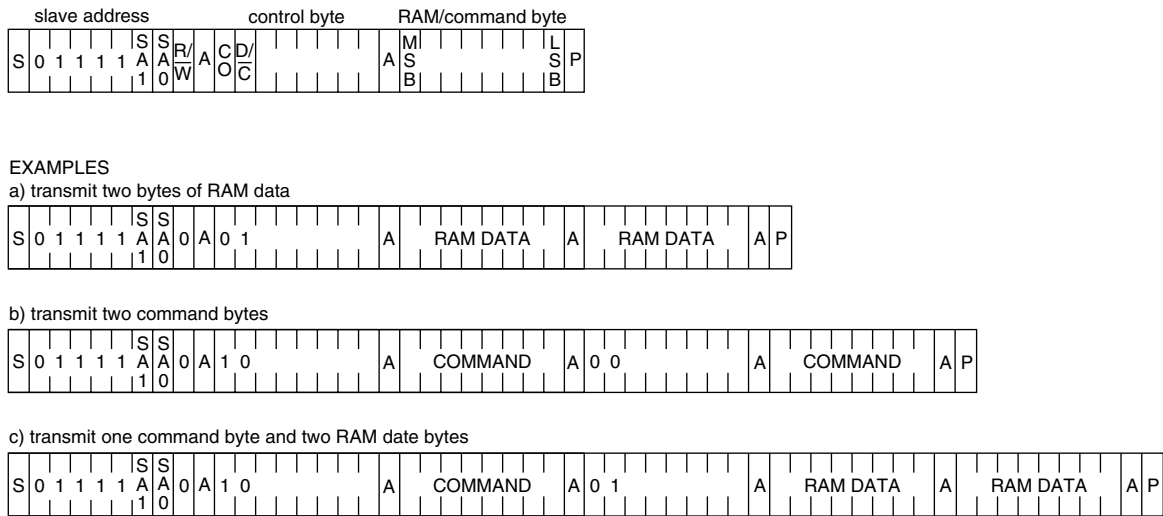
slave address | control byte | RAM/command byte

| S | 0 | 1 | 1 | 1 | 1 | SA1 | SA0 | $R/\overline{W}$ | A | CO | $D/\overline{C}$ | | | | | | | A | MSB | | | | | | | LSB | P |
|---|---|---|---|---|---|---|---|---|---|---|---|---|---|---|---|---|---|---|---|---|---|---|---|---|---|---|---|

EXAMPLES

a) transmit two bytes of RAM data

| S | 0 | 1 | 1 | 1 | 1 | SA1 | SA0 | 0 | A | 0 | 1 | A | RAM DATA | A | RAM DATA | A | P |
|---|---|---|---|---|---|---|---|---|---|---|---|---|---|---|---|---|---|

b) transmit two command bytes

| S | 0 | 1 | 1 | 1 | 1 | SA1 | SA0 | 0 | A | 1 | 0 | A | COMMAND | A | 0 | 0 | A | COMMAND | A | P |
|---|---|---|---|---|---|---|---|---|---|---|---|---|---|---|---|---|---|---|---|---|

c) transmit one command byte and two RAM date bytes

| S | 0 | 1 | 1 | 1 | 1 | SA1 | SA0 | 0 | A | 1 | 0 | A | COMMAND | A | 0 | 1 | A | RAM DATA | A | RAM DATA | A | P |
|---|---|---|---|---|---|---|---|---|---|---|---|---|---|---|---|---|---|---|---|---|---|---|